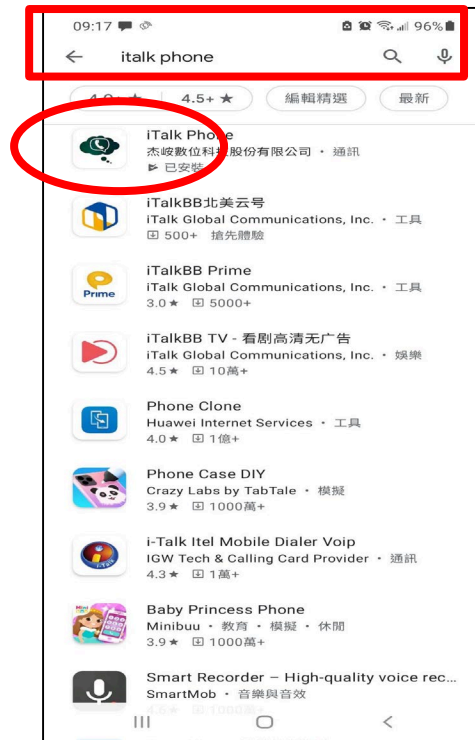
09:17 96%

italk phone

4.0+ ★ 4.5+ ★ 編輯精選 最新

iTalk Phone
杰峻數位科技股份有限公司 • 通訊
已安裝

iTalkBB北美云号
iTalk Global Communications, Inc. • 工具
500+ 搶先體驗

iTalkBB Prime
iTalk Global Communications, Inc. • 工具
3.0★ 5000+

Prime

iTalkBB TV - 看剧高清无广告
iTalk Global Communications, Inc. • 娛樂
4.5★ 10萬+

Phone Clone
Huawei Internet Services • 工具
4.0★ 1億+

Phone Case DIY
Crazy Labs by TabTale • 模擬
3.9★ 1000萬+

i-Talk Itel Mobile Dialer Voip
IGW Tech & Calling Card Provider • 通訊
4.3★ 1萬+

Baby Princess Phone
Minibuu • 教育 • 模擬 • 休閒
3.9★ 1000萬+

Smart Recorder – High-quality voice rec...
SmartMob • 音樂與音效
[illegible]